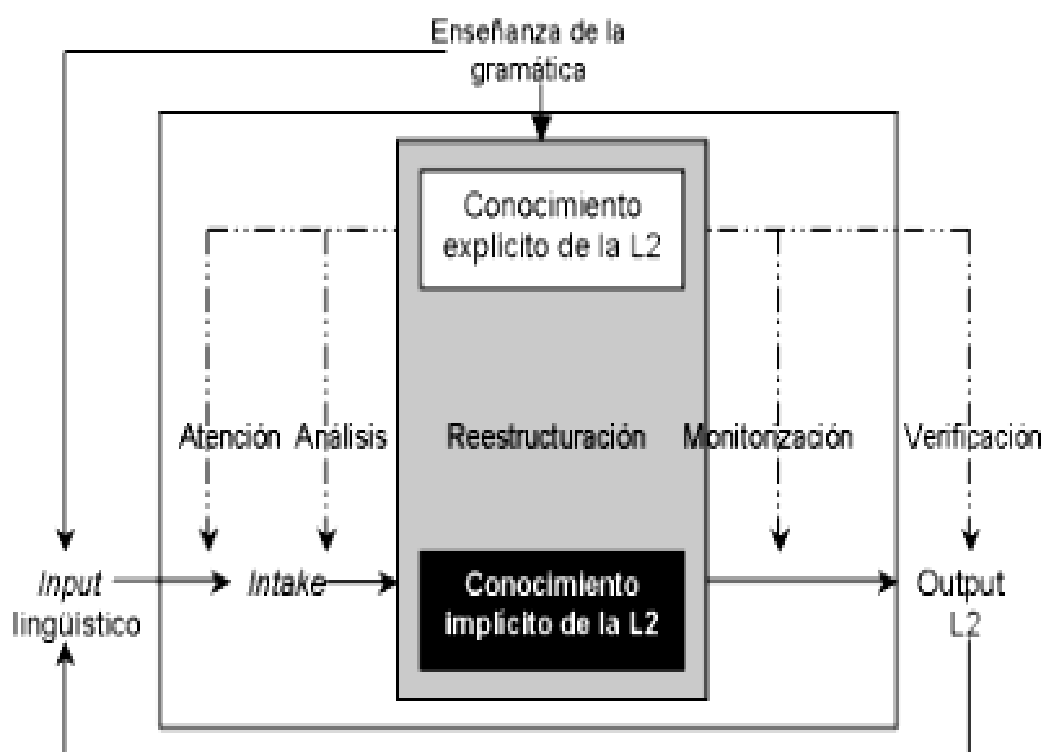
Enseñanza de la gramática

Conocimiento explícito de la L2

Atención

Análisis

Reestructuración

Monitorización

Verificación

*Input* lingüístico

*Intake*

Conocimiento implícito de la L2

Output L2